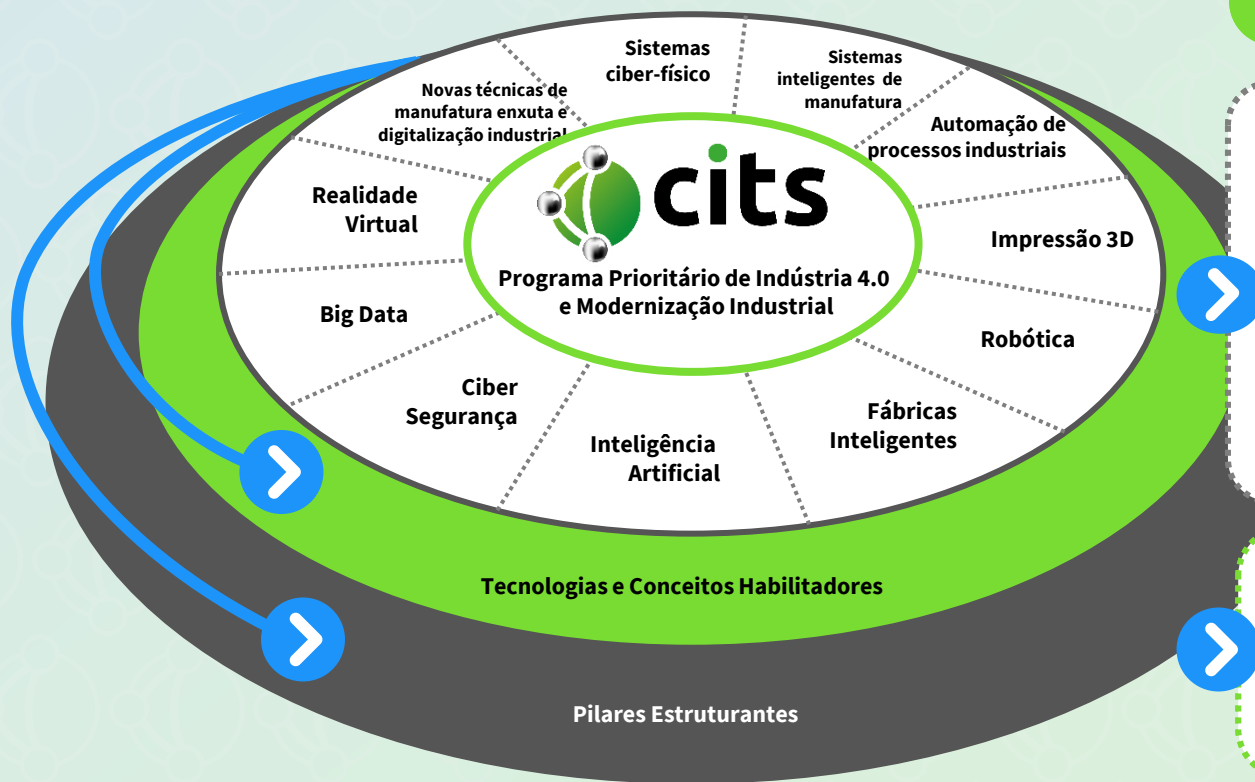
cits

Programa Prioritário de Indústria 4.0 e Modernização Industrial

Sistemas ciber-físico

Sistemas inteligentes de manufatura

Automação de processos industriais

Impressão 3D

Robótica

Fábricas Inteligentes

Inteligência Artificial

Ciber Segurança

Big Data

Realidade Virtual

Novas técnicas de manufatura enxuta e digitalização industrial

Tecnologias e Conceitos Habilitadores

Pilares Estruturantes